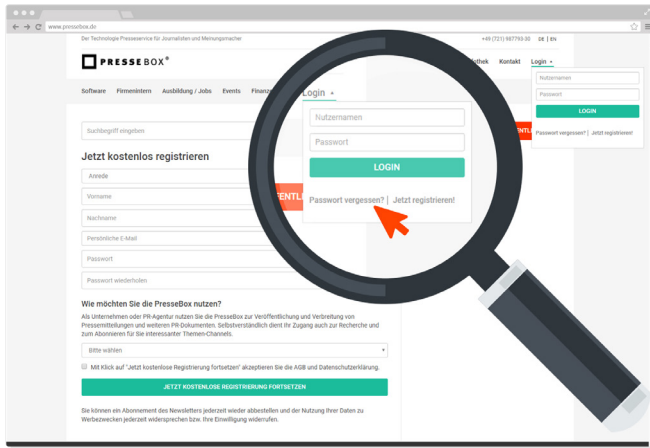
www.pressebox.de

Der Technologie Presseservice für Journalisten und Meinungsmacher

+49 (721) 987793-50 DE | EN

PRESSEBOX®

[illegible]thek Kontakt Login

Nutzernamen

Passwort

LOGIN

Passwort vergessen? | Jetzt registrieren!

Software Firmenintern Ausbildung / Jobs Events Finanz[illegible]

Suchbegriff eingeben

Jetzt kostenlos registrieren

Anrede

Vorname

Nachname

Persönliche E-Mail

Passwort

Passwort wiederholen

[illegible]ENTL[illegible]

Login

Nutzernamen

Passwort

LOGIN

Passwort vergessen? | Jetzt registrieren!

Wie möchten Sie die PresseBox nutzen?

Als Unternehmen oder PR-Agentur nutzen Sie die PresseBox zur Veröffentlichung und Verbreitung von Pressemitteilungen und weiteren PR-Dokumenten. Selbstverständlich dient Ihr Zugang auch zur Recherche und zum Abonnieren für Sie interessanter Themen-Channels.

Bitte wählen

Mit Klick auf "Jetzt kostenlose Registrierung fortsetzen" akzeptieren Sie die AGB und Datenschutzerklärung.

JETZT KOSTENLOSE REGISTRIERUNG FORTSETZEN

Sie können ein Abonnement des Newsletters jederzeit wieder abbestellen und der Nutzung Ihrer Daten zu Werbezwecken jederzeit widersprechen bzw. Ihre Einwilligung widerrufen.